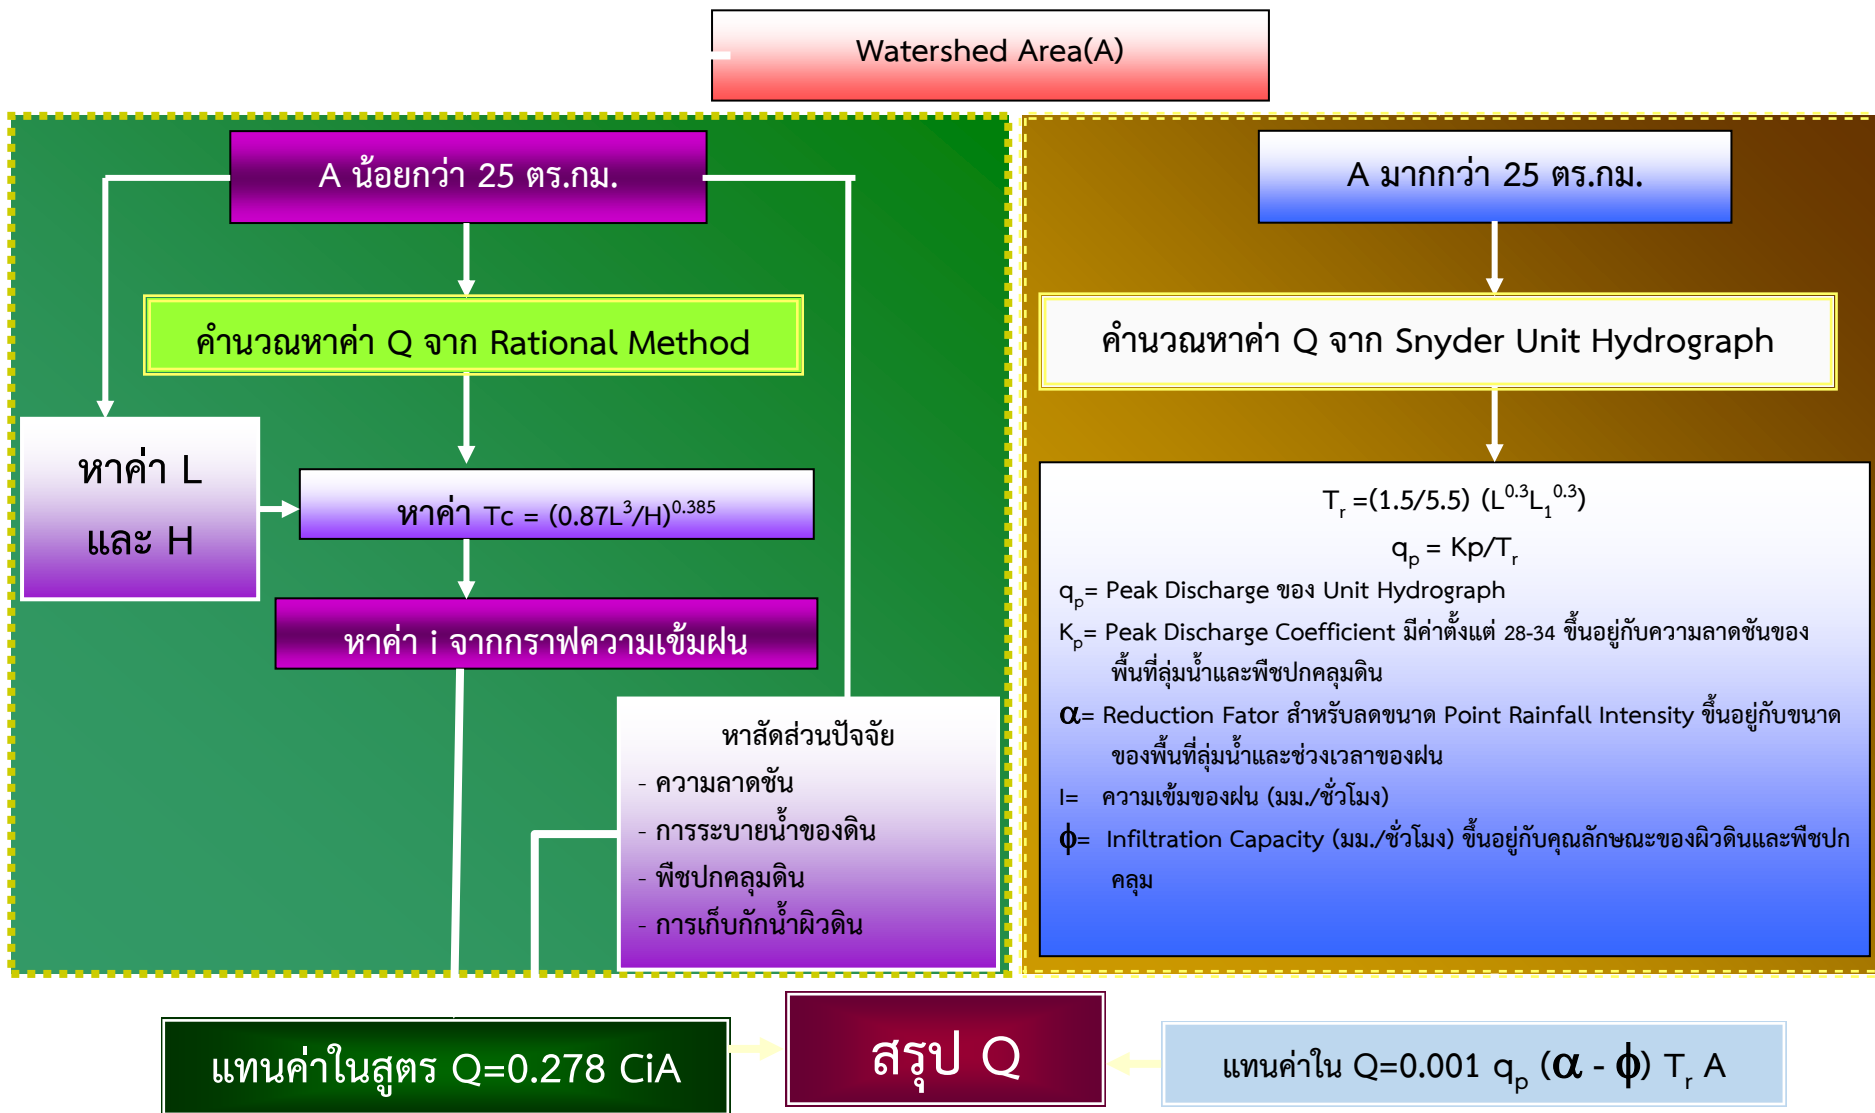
Watershed Area(A)

A น้อยกว่า 25 ตร.กม.

คำนวณหาค่า Q จาก Rational Method

หาค่า L และ H

หาค่า Tc = $(0.87L^3/H)^{0.385}$

หาค่า i จากกราฟความเข้มฝน

หาสัดส่วนปัจจัย
- ความลาดชัน
- การระบายน้ำของดิน
- พืชปกคลุมดิน
- การเก็บกักน้ำผิวดิน

A มากกว่า 25 ตร.กม.

คำนวณหาค่า Q จาก Snyder Unit Hydrograph

$T_r$ =(1.5/5.5) $(L^{0.3}L_1^{0.3})$

$q_p$ = Kp/$T_r$

$q_p$= Peak Discharge ของ Unit Hydrograph

$K_p$= Peak Discharge Coefficient มีค่าตั้งแต่ 28-34 ขึ้นอยู่กับความลาดชันของพื้นที่ลุ่มน้ำและพืชปกคลุมดิน

$\alpha$= Reduction Fator สำหรับลดขนาด Point Rainfall Intensity ขึ้นอยู่กับขนาดของพื้นที่ลุ่มน้ำและช่วงเวลาของฝน

I= ความเข้มของฝน (มม./ชั่วโมง)

$\phi$= Infiltration Capacity (มม./ชั่วโมง) ขึ้นอยู่กับคุณลักษณะของผิวดินและพืชปกคลุม

แทนค่าในสูตร Q=0.278 CiA

สรุป Q

แทนค่าใน Q=0.001 $q_p$ $(\alpha - \phi)$ $T_r$ A